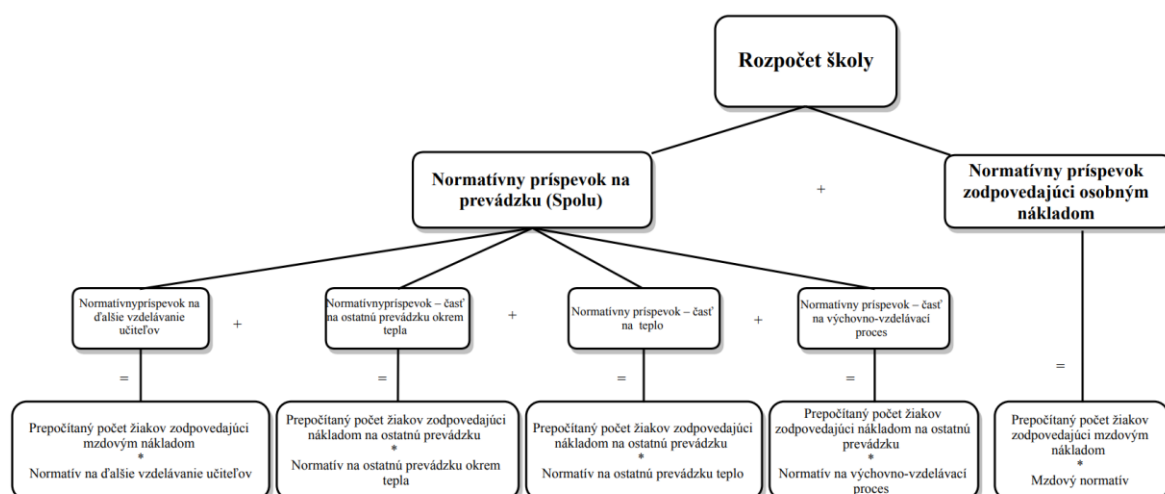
Rozpočet školy

Normatívny príspevok na prevádzku (Spolu)

+

Normatívny príspevok zodpovedajúci osobným nákladom

Normatívnypríspevok na ďalšie vzdelávanie učiteľov

+

Normatívnypríspevok – časť na ostatnú prevádzku okrem tepla

+

Normatívny príspevok – časť na teplo

+

Normatívny príspevok – časť na výchovno-vzdelávací proces

=

=

=

=

=

Prepočítaný počet žiakov zodpovedajúci mzdovým nákladom * Normatív na ďalšie vzdelávanie učiteľov

Prepočítaný počet žiakov zodpovedajúci nákladom na ostatnú prevádzku * Normatív na ostatnú prevádzku okrem tepla

Prepočítaný počet žiakov zodpovedajúci nákladom na ostatnú prevádzku * Normatív na ostatnú prevádzku teplo

Prepočítaný počet žiakov zodpovedajúci nákladom na ostatnú prevádzku * Normatív na výchovno-vzdelávací proces

Prepočítaný počet žiakov zodpovedajúci mzdovým nákladom * Mzdový normatív